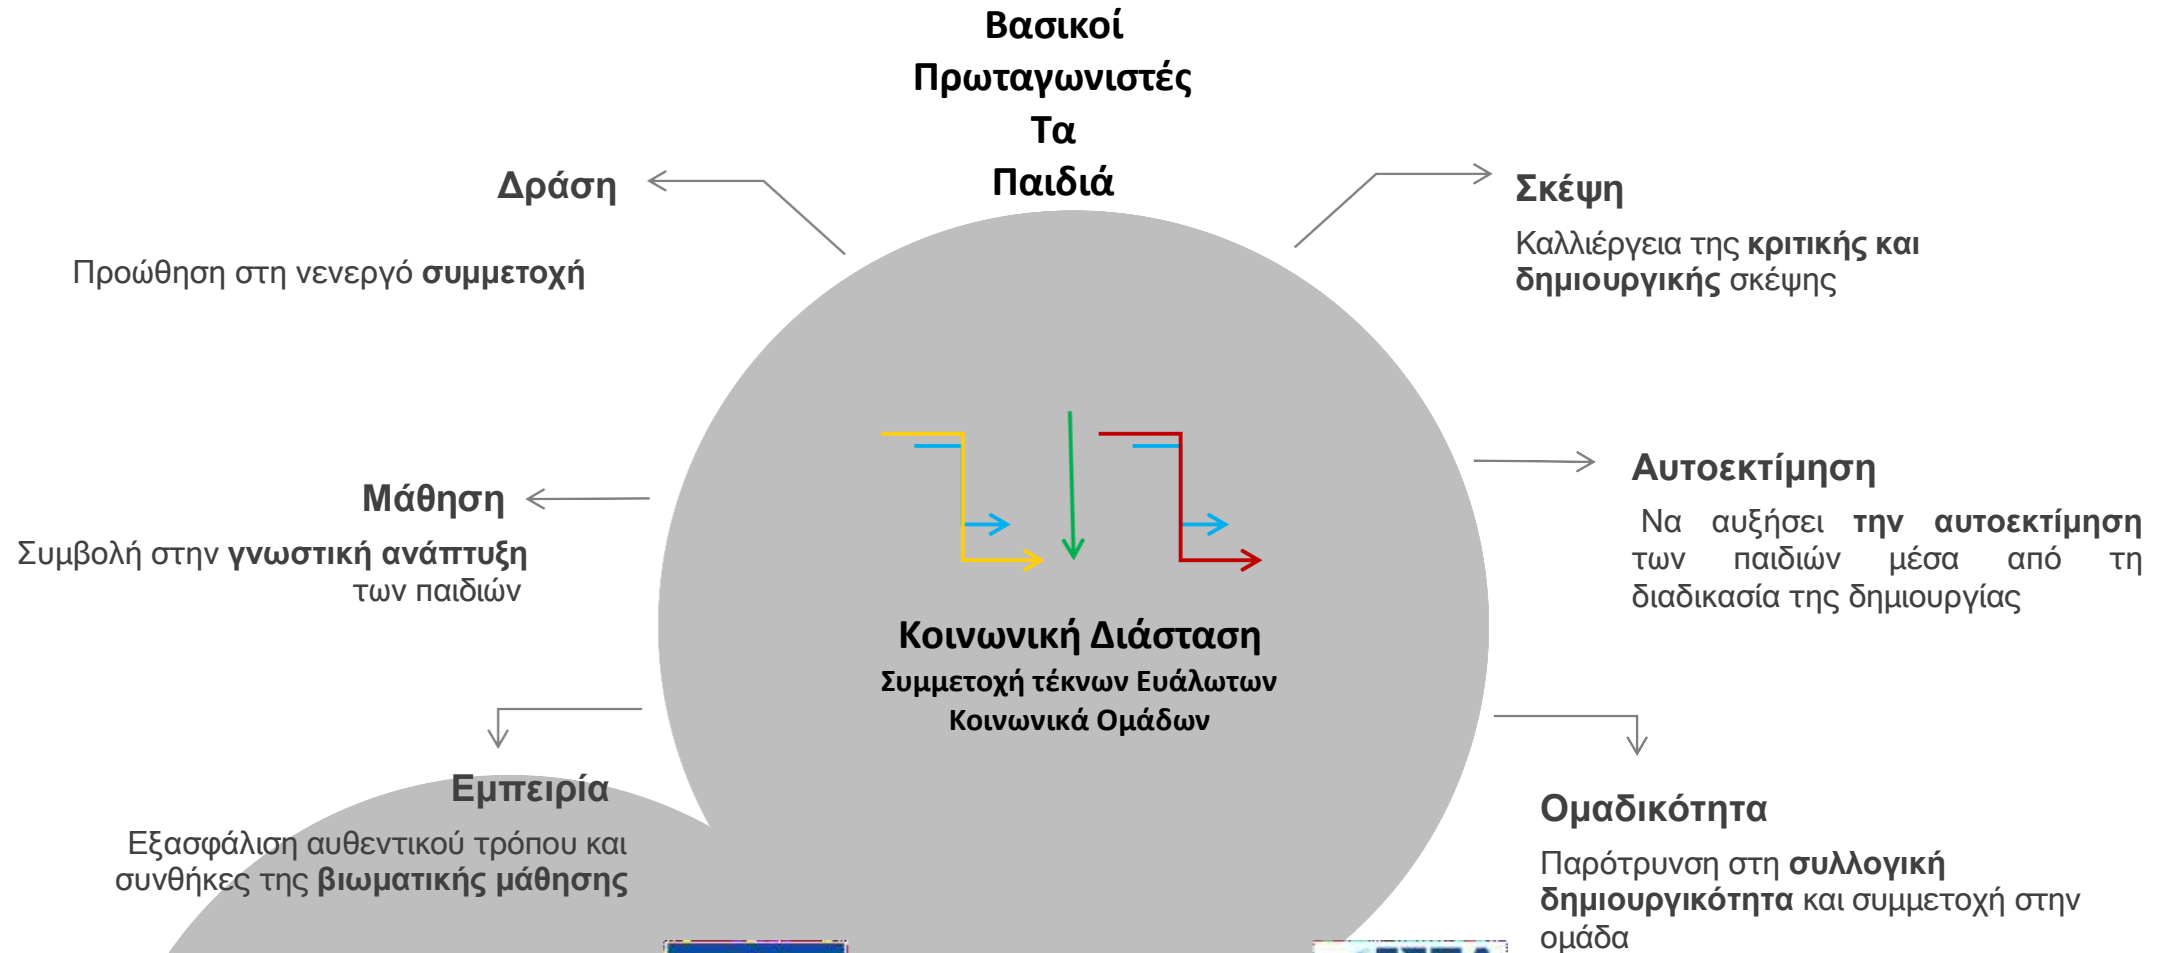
Βασικοί Πρωταγωνιστές Τα Παιδιά

Δράση

Προώθηση στη νενεργό συμμετοχή

Σκέψη

Καλλιέργεια της κριτικής και δημιουργικής σκέψης

Μάθηση

Συμβολή στην γνωστική ανάπτυξη των παιδιών

Αυτοεκτίμηση

Να αυξήσει την αυτοεκτίμηση των παιδιών μέσα από τη διαδικασία της δημιουργίας

Κοινωνική Διάσταση

Συμμετοχή τέκνων Ευάλωτων Κοινωνικά Ομάδων

Εμπειρία

Εξασφάλιση αυθεντικού τρόπου και συνθήκες της βιωματικής μάθησης

Ομαδικότητα

Παρότρυνση στη συλλογική δημιουργικότητα και συμμετοχή στην ομάδα